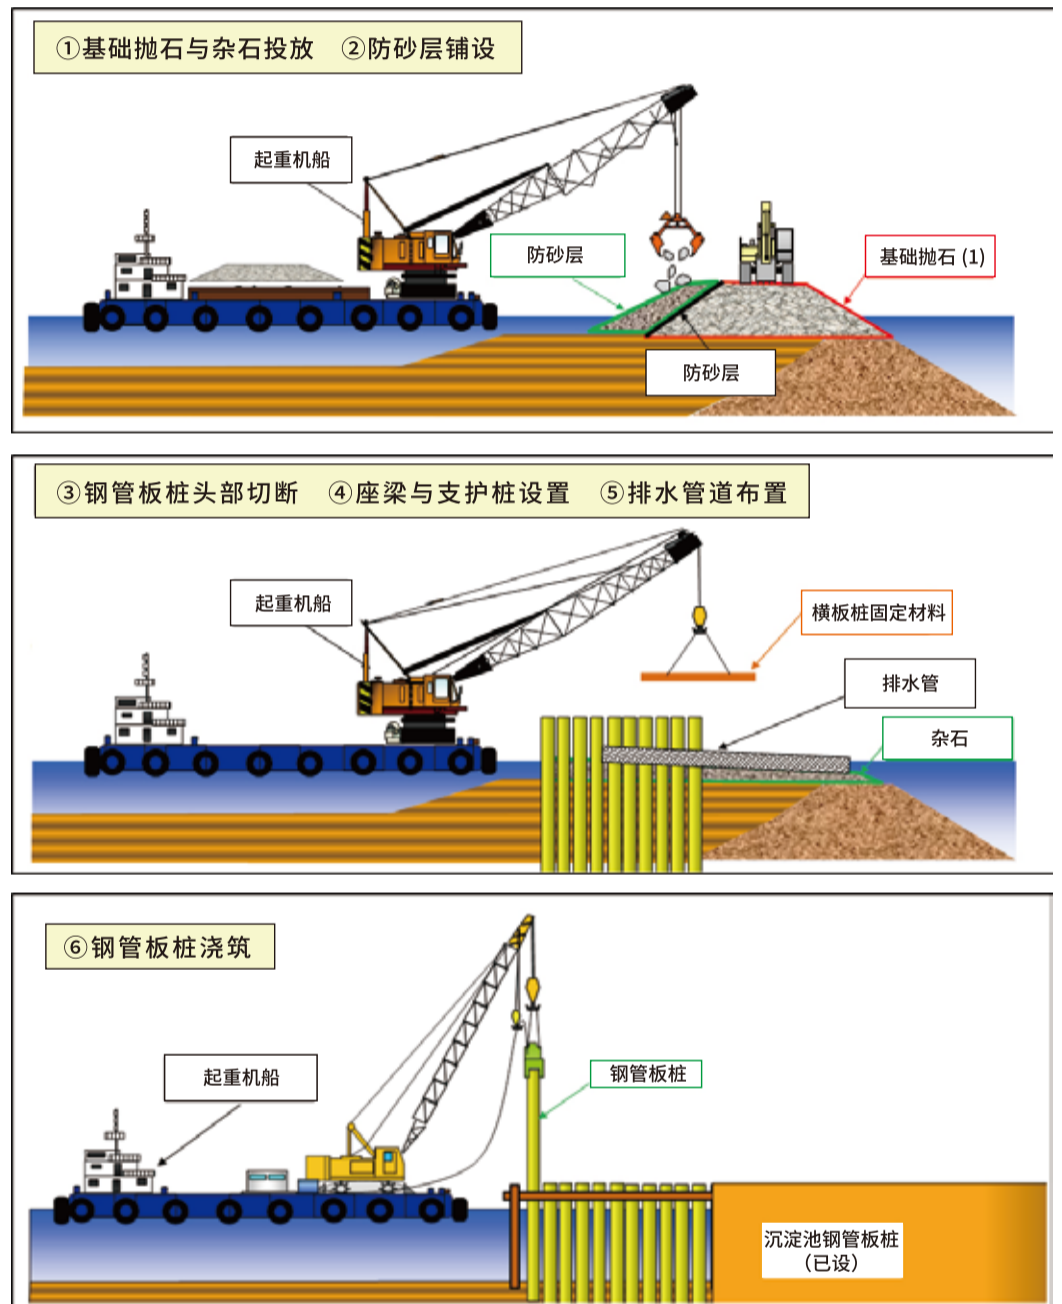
①基础抛石与杂石投放 ②防砂层铺设

起重机船

防砂层

基础抛石 (1)

防砂层

③钢管板桩头部切断 ④座梁与支护桩设置 ⑤排水管道布置

起重机船

横板桩固定材料

排水管

杂石

⑥钢管板桩浇筑

起重机船

钢管板桩

沉淀池钢管板桩
(已设)